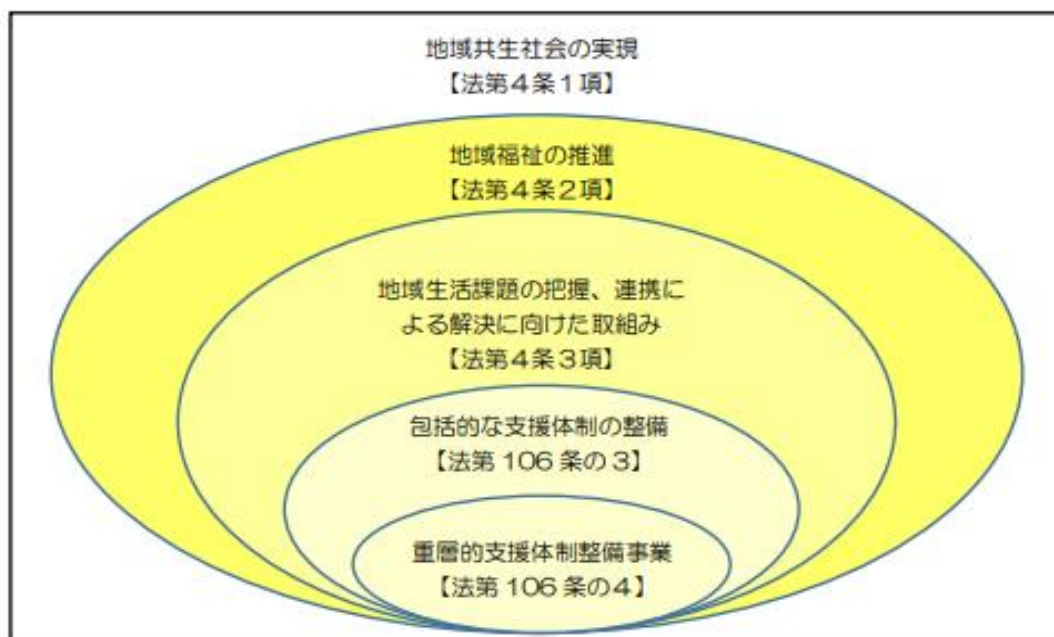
地域共生社会の実現
【法第４条１項】

地域福祉の推進
【法第４条２項】

地域生活課題の把握、連携による解決に向けた取組み
【法第４条３項】

包括的な支援体制の整備
【法第 106 条の３】

重層的支援体制整備事業
【法第 106 条の４】